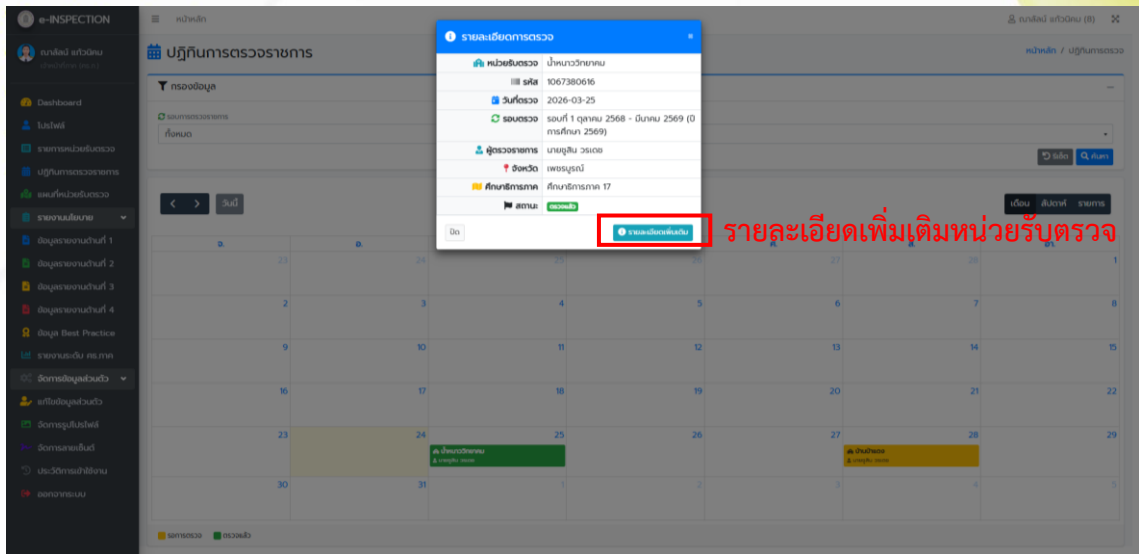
e-INSPECTION

หน้าหลัก

ณาลัดน์ แก้วนิคม (8)

ณาลัดน์ แก้วนิคม

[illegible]

Dashboard

โปรไฟล์

รายการหน่วยรับตรวจ

ปฏิทินการตรวจราชการ

แผนที่หน่วยรับตรวจ

รายงานนโยบาย

ข้อมูลรายงานด้านที่ 1

ข้อมูลรายงานด้านที่ 2

ข้อมูลรายงานด้านที่ 3

ข้อมูลรายงานด้านที่ 4

ข้อมูล Best Practice

รายงานระดับ ศธ.ภาค

จัดการข้อมูลส่วนตัว

แก้ไขข้อมูลส่วนตัว

จัดการรูปโปรไฟล์

จัดการลายเซ็นต์

ประวัติการเข้าใช้งาน

ออกจากระบบ

ปฏิทินการตรวจราชการ

หน้าหลัก / ปฏิทินการตรวจ

กรองข้อมูล

รอบการตรวจราชการ

ทั้งหมด

รีเซ็ต ค้นหา

< > วันนี้

เดือน สัปดาห์ รายการ

อ. อ. อ. ส.

23 24 25 26 27 28 1

2 3 4 5 6 7 8

9 10 11 12 13 14 15

16 17 18 19 20 21 22

23 24 25 26 27 28 29

น้ำหนาววิทยาคม

บ้านป้าแดง

30 31 1 2 3 4 5

รอการตรวจ ตรวจแล้ว

รายละเอียดการตรวจ

×

| | |
|---|---|
| หน่วยรับตรวจ | น้ำหนาววิทยาคม |
| รหัส | 1067380616 |
| วันที่ตรวจ | 2026-03-25 |
| รอบตรวจ | รอบที่ 1 ตุลาคม 2568 - มีนาคม 2569 (ปีการศึกษา 2569) |
| ผู้ตรวจราชการ | นายสุสัน วรเดช |
| จังหวัด | เพชรบูรณ์ |
| ศึกษาธิการภาค | ศึกษาธิการภาค 17 |
| สถานะ | ตรวจแล้ว |

ปิด

รายละเอียดเพิ่มเติม

รายละเอียดเพิ่มเติมหน่วยรับตรวจ